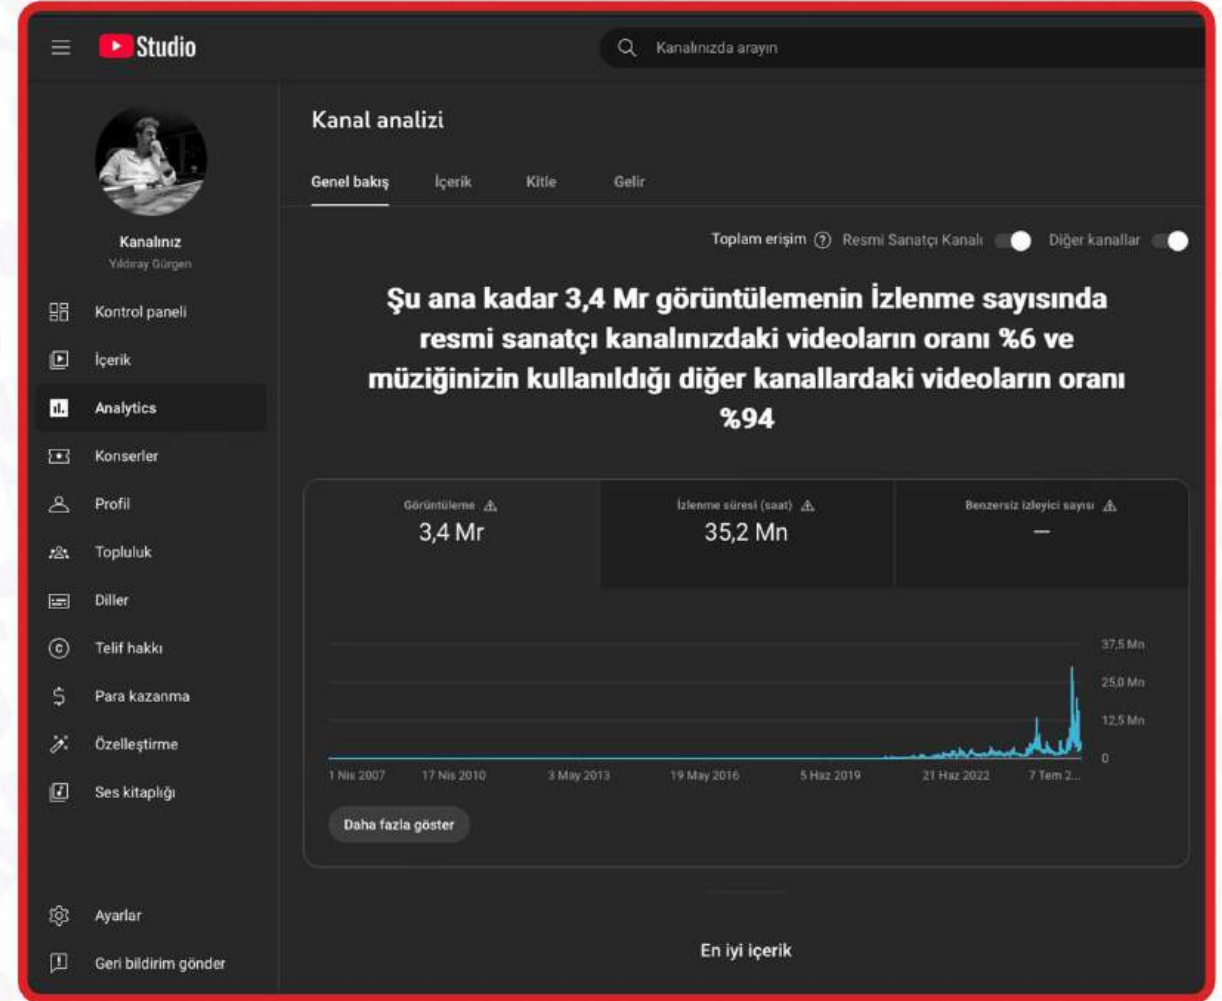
Studio

Kanalınızda arayın

Kanalınız
Yıldıray Gürgen

Kontrol paneli
İçerik
Analytics
Konserler
Profil
Topluluk
Diller
Telif hakkı
Para kazanma
Özelleştirme
Ses kitaplığı

Ayarlar
Geri bildirim gönder

Kanal analizi

Genel bakış
İçerik
Kitle
Gelir

Toplam erişim
Resmi Sanatçı Kanalı
Diğer kanallar

Şu ana kadar 3,4 Mr görüntülemenin İzlenme sayısında resmi sanatçı kanalınızdaki videoların oranı %6 ve müziğinizin kullanıldığı diğer kanallardaki videoların oranı %94

| Görüntüleme | İzlenme süresi (saat) | Benzersiz izleyici sayısı |
|---|---|---|
| 3,4 Mr | 35,2 Mn | — |

37,5 Mn
25,0 Mn
12,5 Mn
0

1 Nis 2007
17 Nis 2010
3 May 2013
19 May 2016
5 Haz 2019
21 Haz 2022
7 Tem 2...

Daha fazla göster

En iyi içerik